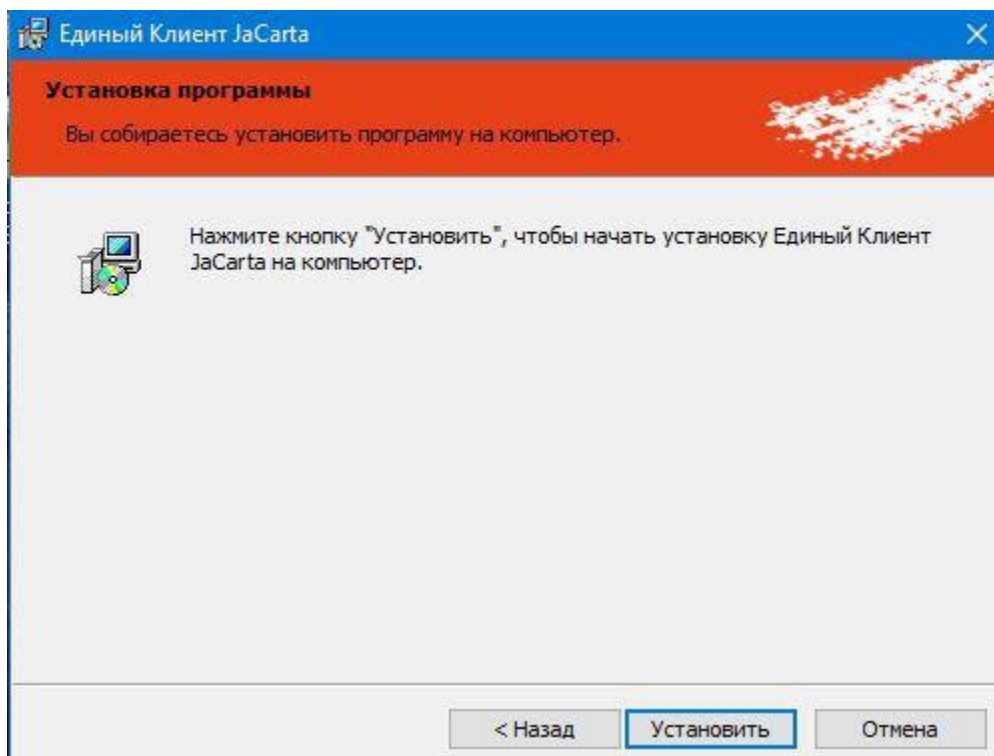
Единый Клиент JaCarta

Установка программы

Вы собираетесь установить программу на компьютер.

Нажмите кнопку "Установить", чтобы начать установку Единый Клиент JaCarta на компьютер.

< Назад

Установить

Отмена